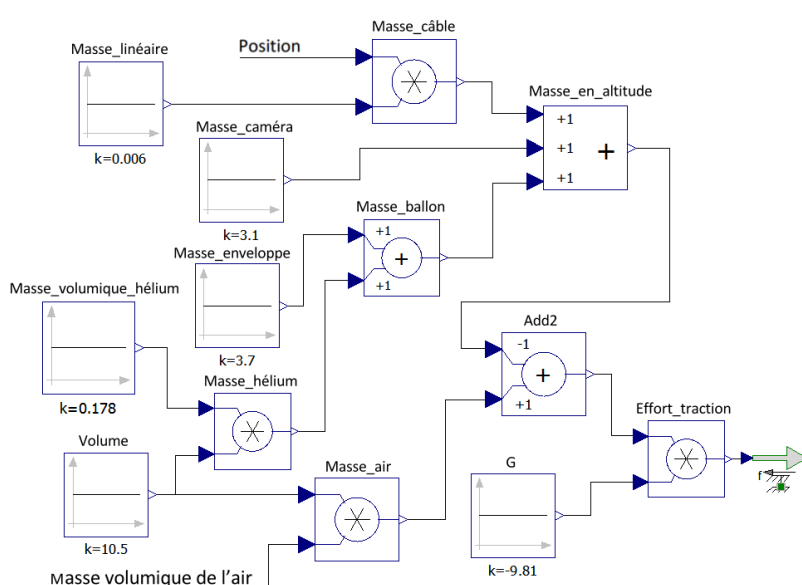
Masse_câble

Position

Masse_linéaire

k=0.006

Masse_en_altitude

+1

+1

+1

Masse_caméra

k=3.1

Masse_ballon

+1

+1

Masse_enveloppe

k=3.7

Masse_volumique_hélium

k=0.178

Masse_hélium

Add2

-1

+1

Effort_traction

Volume

k=10.5

Masse_air

G

k=-9.81

f

Masse volumique de l'air